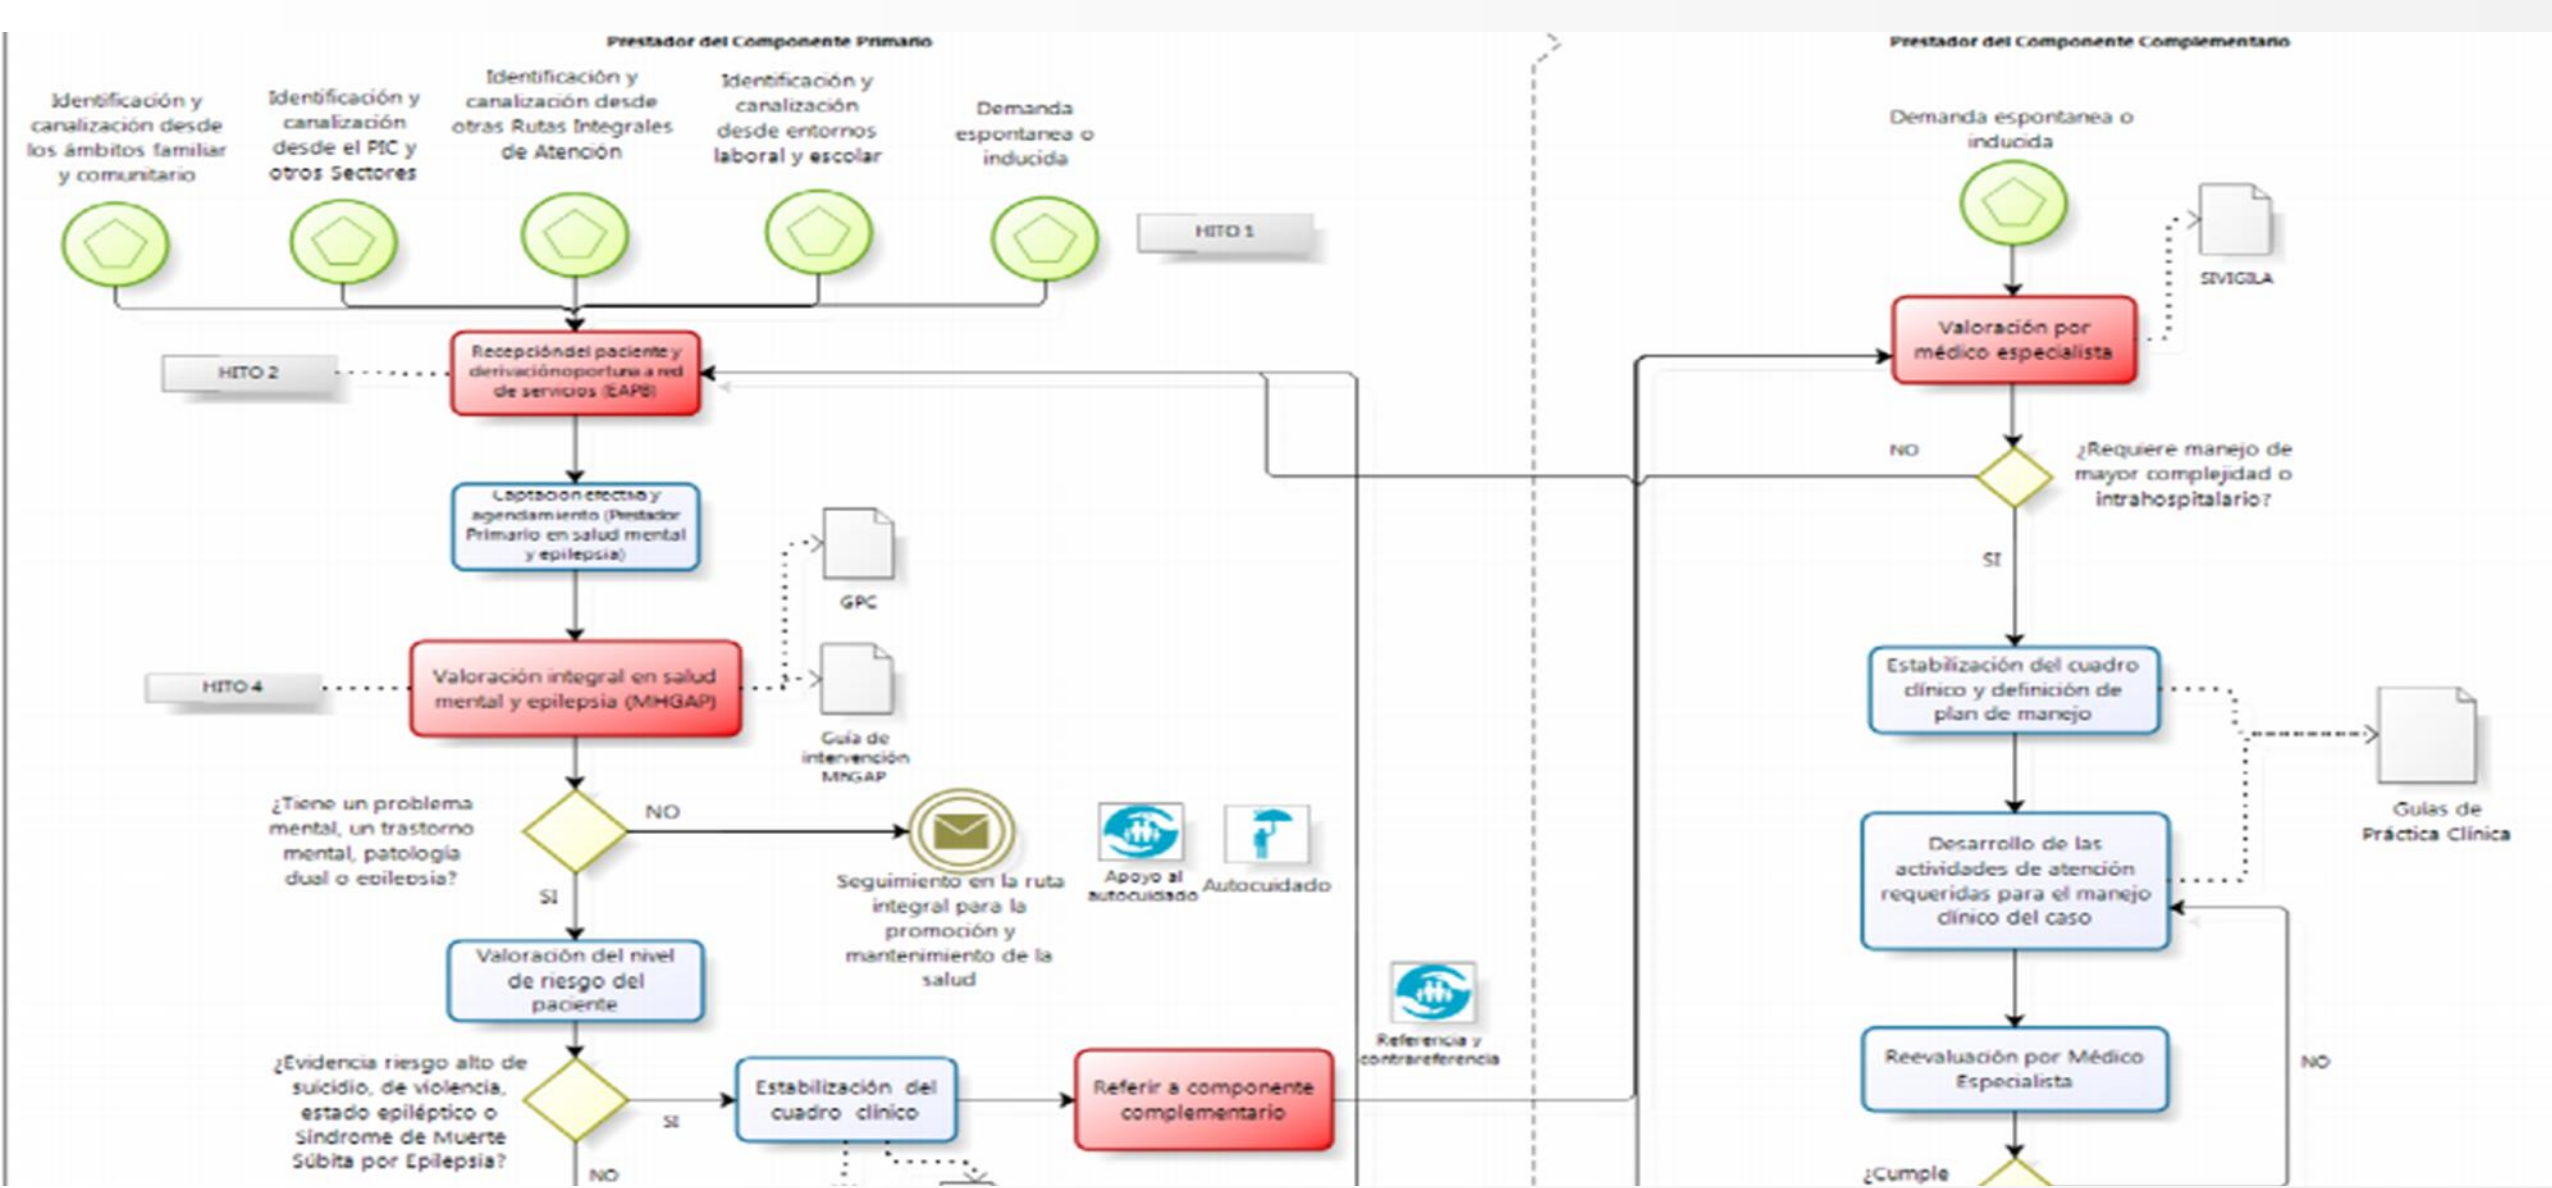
Prestador del Componente Primario

Prestador del Componente Complementario

Identificación y canalización desde los ámbitos familiar y comunitario

Identificación y canalización desde el PIC y otros Sectores

Identificación y canalización desde otras Rutas Integrales de Atención

Identificación y canalización desde entornos laboral y escolar

Demanda espontanea o inducida

HITO 1

Recepción del paciente y derivación oportuna a red de servicios (EAPB)

HITO 2

Captación efectiva y agendamiento (Prestador Primario en salud mental y epilepsia)

GPC

Valoración integral en salud mental y epilepsia (MHGAP)

HITO 4

Guía de intervención MHGAP

¿Tiene un problema mental, un trastorno mental, patología dual o epilepsia?

NO

Seguimiento en la ruta integral para la promoción y mantenimiento de la salud

Apoyo al autocuidado

Autocuidado

SI

Valoración del nivel de riesgo del paciente

¿Evidencia riesgo alto de suicidio, de violencia, estado epiléptico o Síndrome de Muerte Súbita por Epilepsia?

SI

Estabilización del cuadro clínico

Referir a componente complementario

Referencia y contrareferencia

NO

Demanda espontanea o inducida

SIVIGILA

Valoración por médico especialista

NO

¿Requiere manejo de mayor complejidad o intrahospitalario?

SI

Estabilización del cuadro clínico y definición de plan de manejo

Guías de Práctica Clínica

Desarrollo de las actividades de atención requeridas para el manejo clínico del caso

Reevaluación por Médico Especialista

NO

¿Cumple